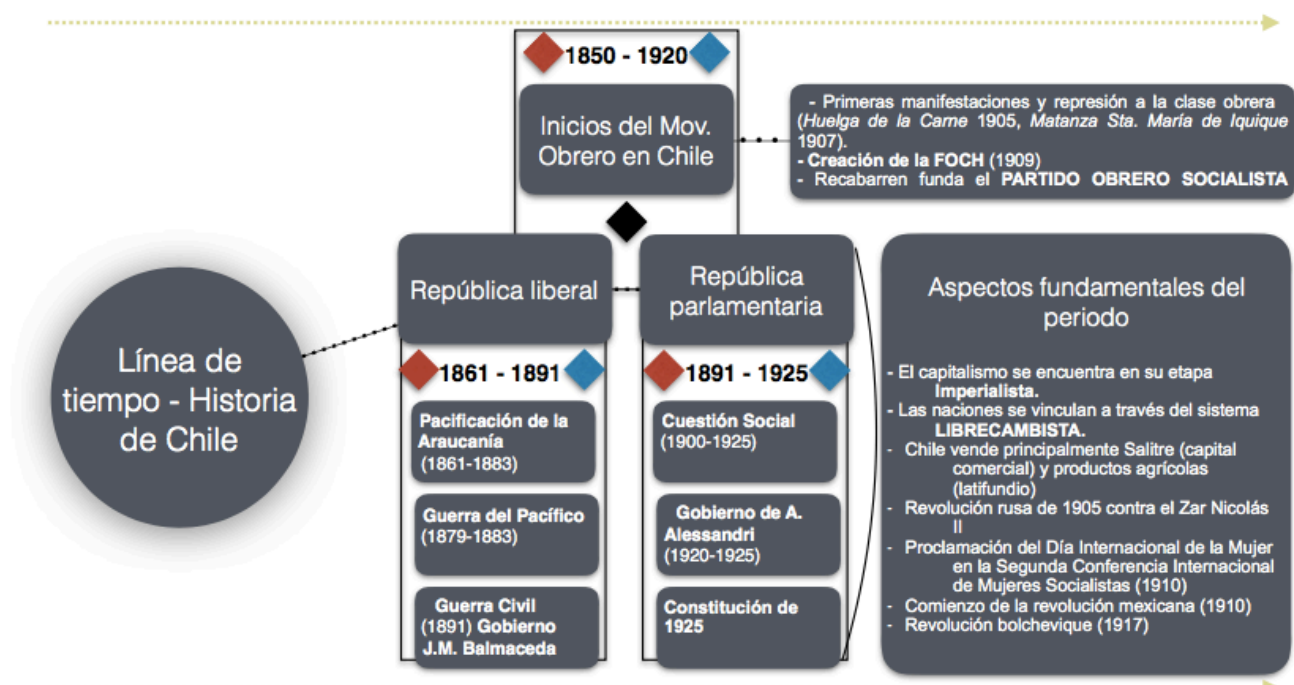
1850 - 1920

Inicios del Mov. Obrero en Chile

- Primeras manifestaciones y represión a la clase obrera (*Huelga de la Carne* 1905, *Matanza Sta. María de Iquique* 1907).
- **Creación de la FOCH** (1909)
- Recabarren funda el **PARTIDO OBRERO SOCIALISTA**

Línea de tiempo - Historia de Chile

República liberal

1861 - 1891

**Pacificación de la Araucanía** (1861-1883)

**Guerra del Pacífico** (1879-1883)

**Guerra Civil** (1891) **Gobierno J.M. Balmaceda**

República parlamentaria

1891 - 1925

**Cuestión Social** (1900-1925)

**Gobierno de A. Alessandri** (1920-1925)

**Constitución de 1925**

Aspectos fundamentales del periodo

- El capitalismo se encuentra en su etapa **Imperialista.**
- Las naciones se vinculan a través del sistema **LIBRECAMBISTA.**
- Chile vende principalmente Salitre (capital comercial) y productos agrícolas (latifundio)
- Revolución rusa de 1905 contra el Zar Nicolás II
- Proclamación del Día Internacional de la Mujer en la Segunda Conferencia Internacional de Mujeres Socialistas (1910)
- Comienzo de la revolución mexicana (1910)
- Revolución bolchevique (1917)